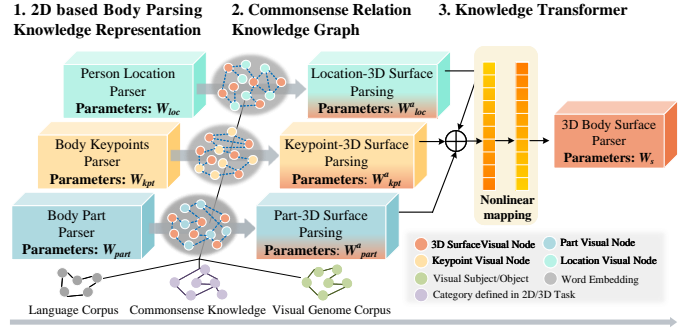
1. 2D based Body Parsing Knowledge Representation

2. Commonsense Relation Knowledge Graph

3. Knowledge Transformer

Person Location Parser
Parameters: $W_{loc}$

Location-3D Surface Parsing
Parameters: $W^{a}_{loc}$

Body Keypoints Parser
Parameters: $W_{kpt}$

Keypoint-3D Surface Parsing
Parameters: $W^{a}_{kpt}$

Body Part Parser
Parameters: $W_{part}$

Part-3D Surface Parsing
Parameters: $W^{a}_{part}$

Nonlinear mapping

3D Body Surface Parser
Parameters: $W_{s}$

3D SurfaceVisual Node
Part Visual Node
Keypoint Visual Node
Location Visual Node
Visual Subject/Object
Word Embedding
Category defined in 2D/3D Task

Language Corpus
Commonsense Knowledge
Visual Genome Corpus